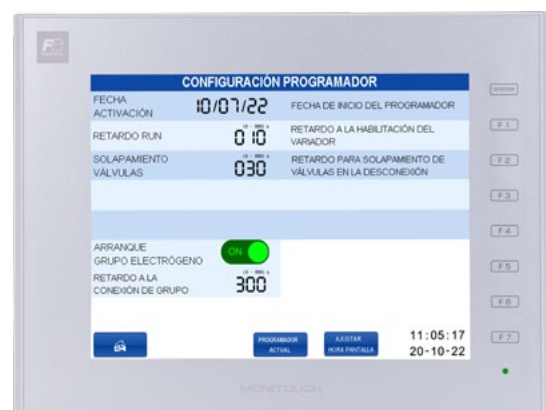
CONFIGURACIÓN PROGRAMADOR

| | | |
|---|---|---|
| FECHA ACTIVACIÓN | 10/07/22 | FECHA DE INICIO DEL PROGRAMADOR |
| RETARDO RUN | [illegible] 0 10 | RETARDO A LA HABILITACIÓN DEL VARIADOR |
| SOLAPAMIENTO VÁLVULAS | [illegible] 030 | RETARDO PARA SOLAPAMIENTO DE VÁLVULAS EN LA DESCONEXIÓN |

ARRANQUE GRUPO ELECTRÓGENO
ON

RETARDO A LA CONEXIÓN DE GRUPO
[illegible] 300

PROGRAMADOR ACTUAL
AJUSTAR HORA PANTALLA

11:05:17
20-10-22

SYSTEM
F1
F2
F3
F4
F5
F6
F7

MONITOUCH